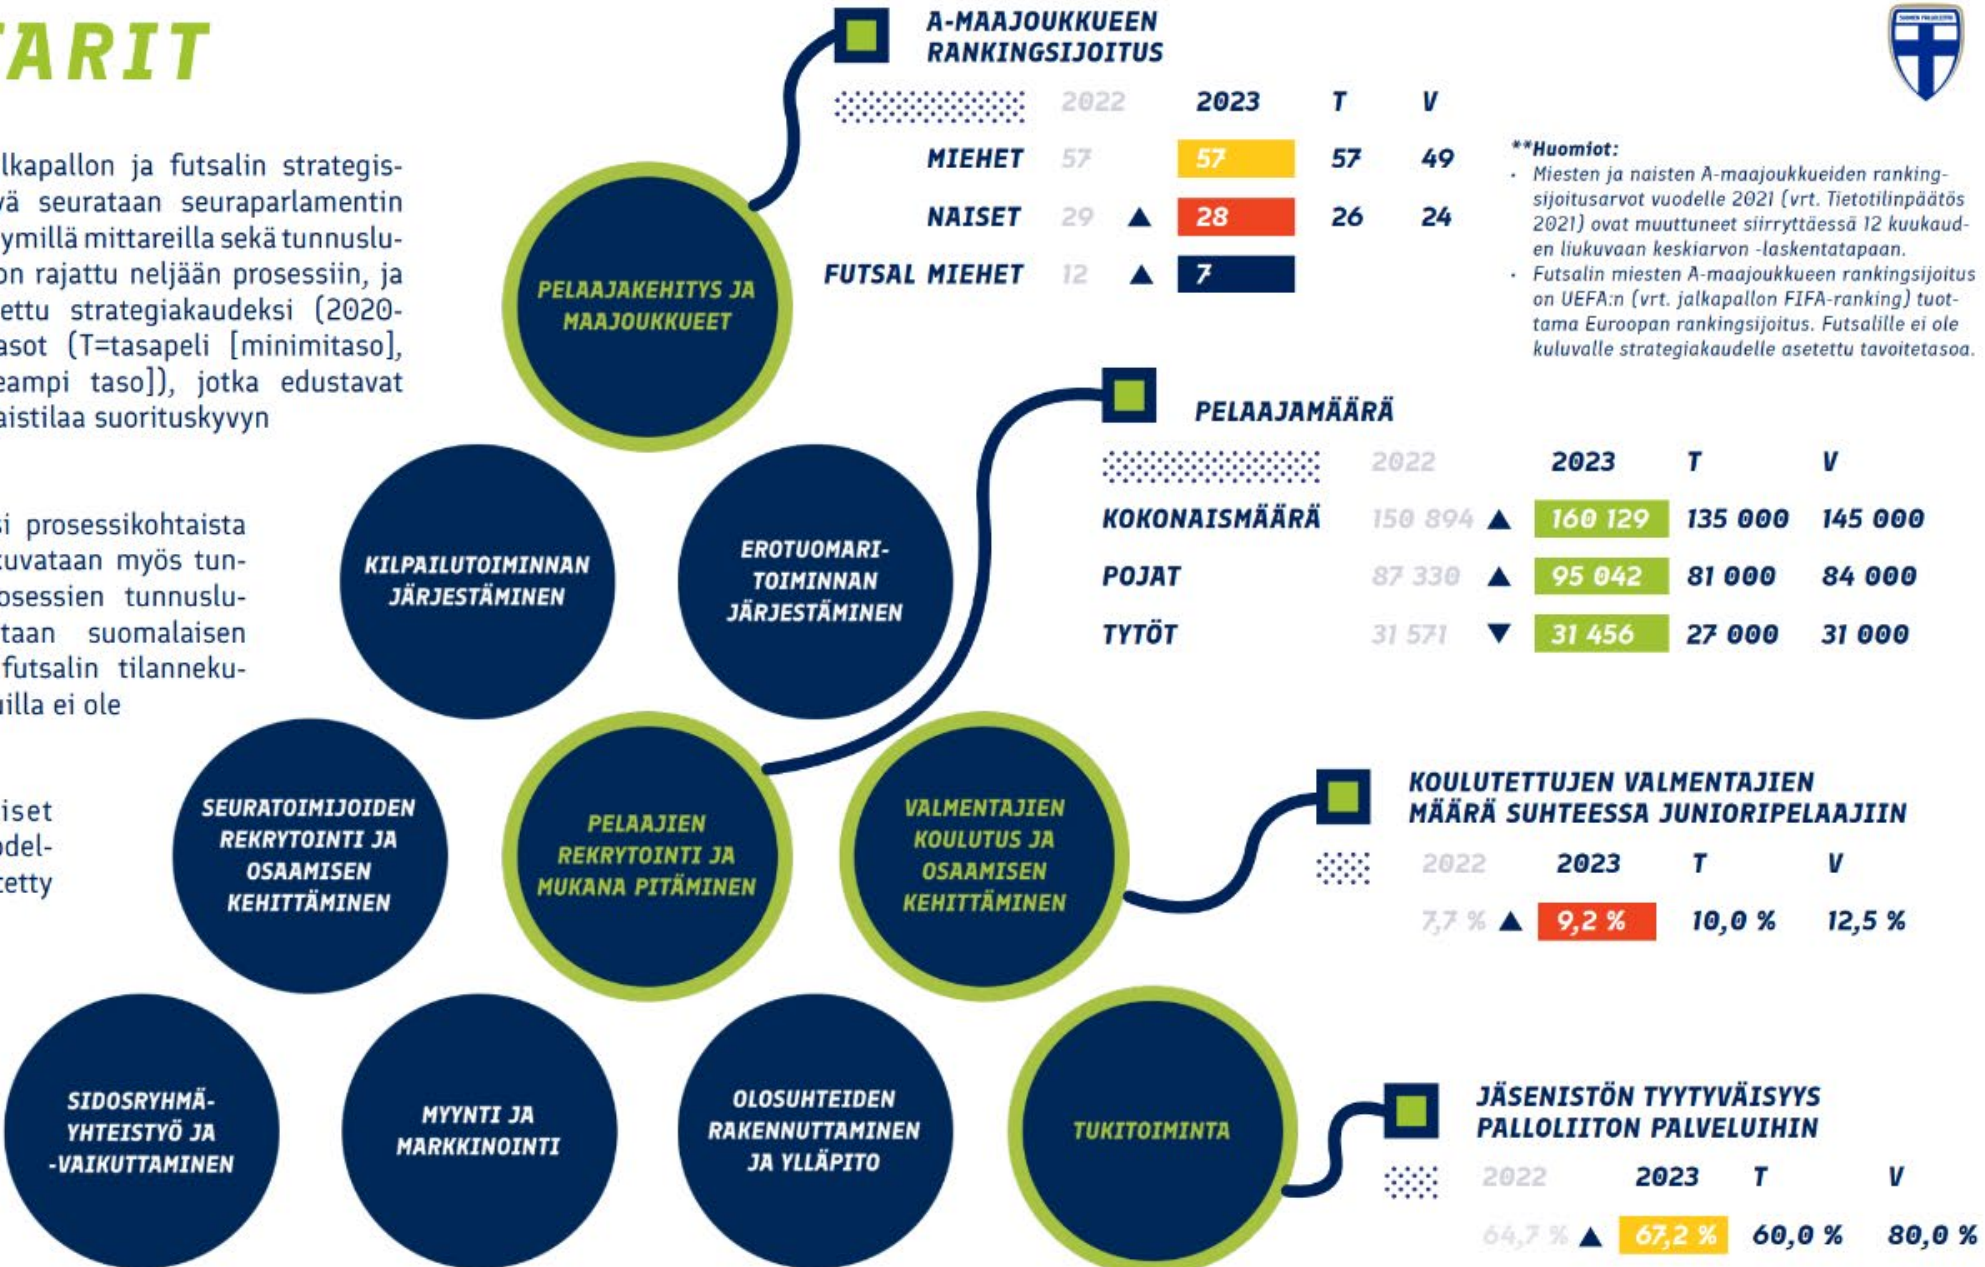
TARIT

lkapallon ja futsalin strategisvä seurataan seuraparlamentin ymillä mittareilla sekä tunnusluon rajattu neljään prosessiin, ja ettu strategiakaudeksi (2020-asot (T=tasapeli [minimitaso], eampi taso]), jotka edustavat aistilaa suorituskyvyn

si prosessikohtaista kuvataan myös tunosessien tunnuslutaan suomalaisen futsalin tilannekuuilla ei ole

iset odelketty

A-MAAJOUKKUEEN RANKINGSIJOITUS

| | 2022 | | 2023 | T | V |
|---|---|---|---|---|---|
| MIEHET | 57 | | 57 | 57 | 49 |
| NAISET | 29 | ▲ | 28 | 26 | 24 |
| FUTSAL MIEHET | 12 | ▲ | 7 | | |

**Huomiot:
- Miesten ja naisten A-maajoukkueiden rankingsijoitusarvot vuodelle 2021 (vrt. Tietotilinpäätös 2021) ovat muuttuneet siirryttäessä 12 kuukauden liukuvaan keskiarvon -laskentatapaan.
- Futsalin miesten A-maajoukkueen rankingsijoitus on UEFA:n (vrt. jalkapallon FIFA-ranking) tuottama Euroopan rankingsijoitus. Futsalille ei ole kuluvalle strategiakaudelle asetettu tavoitetasoa.

PELAAJAKEHITYS JA MAAJOUKKUEET

PELAAJAMÄÄRÄ

| | 2022 | | 2023 | T | V |
|---|---|---|---|---|---|
| KOKONAISMÄÄRÄ | 150 894 | ▲ | 160 129 | 135 000 | 145 000 |
| POJAT | 87 330 | ▲ | 95 042 | 81 000 | 84 000 |
| TYTÖT | 31 571 | ▼ | 31 456 | 27 000 | 31 000 |

KILPAILUTOIMINNAN JÄRJESTÄMINEN

EROTUOMARITOIMINNAN JÄRJESTÄMINEN

SEURATOIMIJOIDEN REKRYTOINTI JA OSAAMISEN KEHITTÄMINEN

PELAAJIEN REKRYTOINTI JA MUKANA PITÄMINEN

VALMENTAJIEN KOULUTUS JA OSAAMISEN KEHITTÄMINEN

KOULUTETTUJEN VALMENTAJIEN MÄÄRÄ SUHTEESSA JUNIORIPELAAJIIN

| 2022 | | 2023 | T | V |
|---|---|---|---|---|
| 7,7 % | ▲ | 9,2 % | 10,0 % | 12,5 % |

SIDOSRYHMÄYHTEISTYÖ JA -VAIKUTTAMINEN

MYYNTI JA MARKKINOINTI

OLOSUHTEIDEN RAKENNUTTAMINEN JA YLLÄPITO

TUKITOIMINTA

JÄSENISTÖN TYYTYVÄISYYS PALLOLIITON PALVELUIHIN

| 2022 | | 2023 | T | V |
|---|---|---|---|---|
| 64,7 % | ▲ | 67,2 % | 60,0 % | 80,0 % |